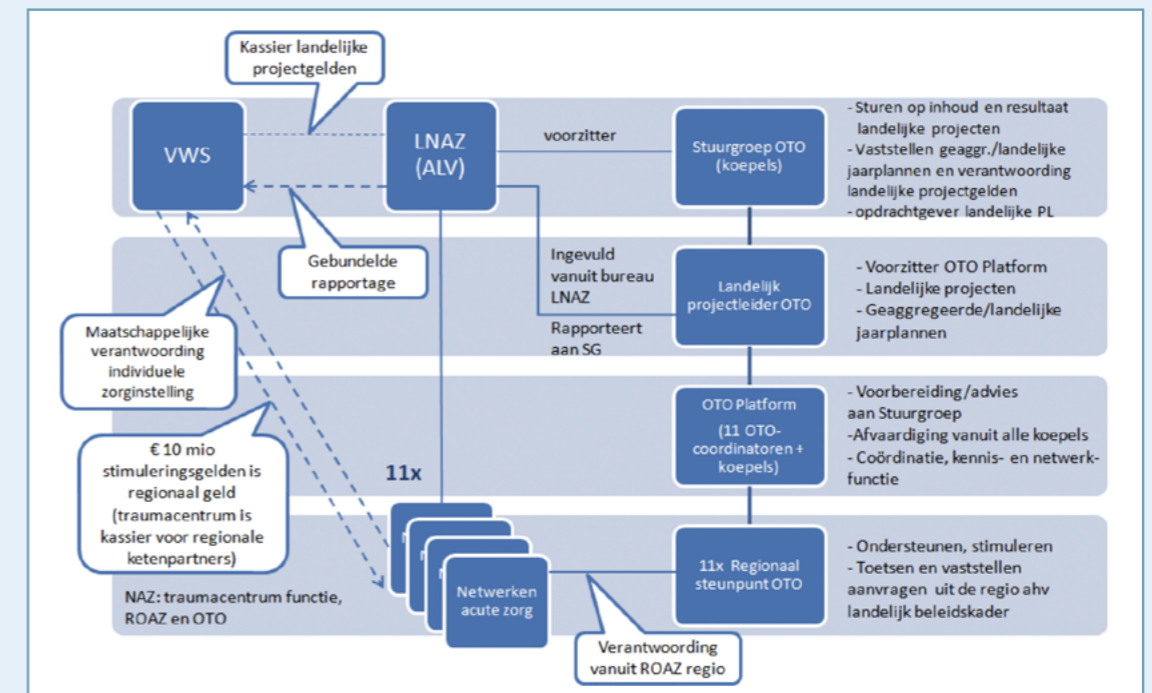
Kassier landelijke projectgelden

VWS

LNAZ (ALV)

voorzitter

Stuurgroep OTO (koepels)

- Sturen op inhoud en resultaat landelijke projecten
- Vaststellen geaggr./landelijke jaarplannen en verantwoording landelijke projectgelden
- opdrachtgever landelijke PL

Gebundelde rapportage

Ingevuld vanuit bureau LNAZ

Landelijk projectleider OTO

Rapporteert aan SG

- Voorzitter OTO Platform
- Landelijke projecten
- Geaggregeerde/landelijke jaarplannen

Maatschappelijke verantwoording individuele zorginstelling

OTO Platform

(11 OTO-coordinatoren + koepels)

- Voorbereiding/advies aan Stuurgroep
-Afvaardiging vanuit alle koepels
- Coördinatie, kennis- en netwerkfunctie

€ 10 mio stimuleringsgelden is regionaal geld (traumacentrum is kassier voor regionale ketenpartners)

11x

Netwerken acute zorg

11x Regionaal steunpunt OTO

- Ondersteunen, stimuleren
- Toetsen en vaststellen aanvragen uit de regio ahv landelijk beleidskader

NAZ: traumacentrum functie, ROAZ en OTO

Verantwoording vanuit ROAZ regio